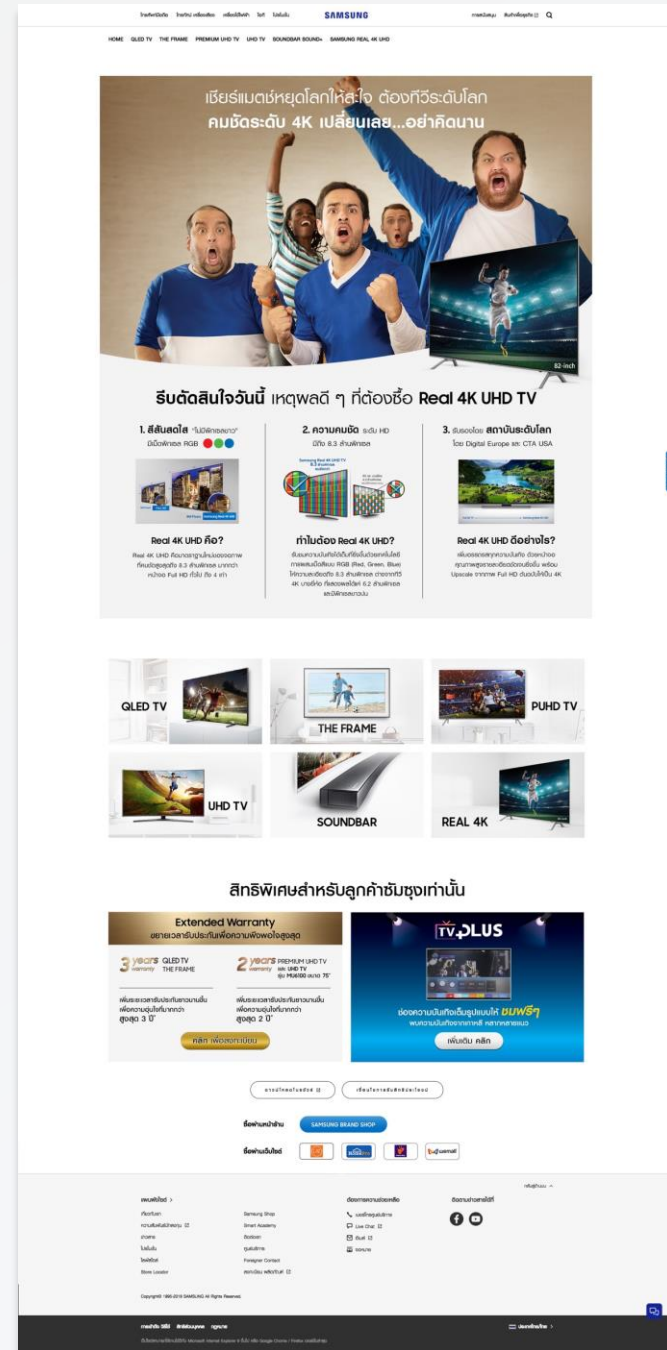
SAMSUNG

HOME QLED TV THE FRAME PREMIUM UHD TV UHD TV SOUNDBAR SOUND+ SAMSUNG REAL 4K UHD

เชียร์แมตช์หยุดโลกให้สะใจ ต้องทีวีระดับโลก
คมชัดระดับ 4K เปลี่ยนเลย...อย่าคิดนาน

82-inch

รีบตัดสินใจวันนี้ เหตุผลดี ๆ ที่ต้องซื้อ Real 4K UHD TV

1. สีสันสดใส "ไม่มีพิกเซลขาว" มีเม็ดพิกเซล RGB

2. ความคมชัด ระดับ HD มีถึง 8.3 ล้านพิกเซล

3. รับรองโดย สถาบันระดับโลก โดย Digital Europe และ CTA USA

Real 4K UHD คือ?

ทำไมต้อง Real 4K UHD?

Real 4K UHD ดีอย่างไร?

QLED TV

THE FRAME

PUHD TV

UHD TV

SOUNDBAR

REAL 4K

สิทธิพิเศษสำหรับลูกค้าซัมซุงเท่านั้น

Extended Warranty

3 years QLED TV THE FRAME

2 years PREMIUM UHD TV UHD TV

สูงสุด 3 ปี

สูงสุด 2 ปี

คลิก เพื่อลงทะเบียน

TV PLUS

ชมฟรี

เพิ่มเติม คลิก

SAMSUNG BRAND SHOP

Samsung Shop
Smart Academy

Live Chat
Email

Copyright © 1995-2018 SAMSUNG All Rights Reserved.